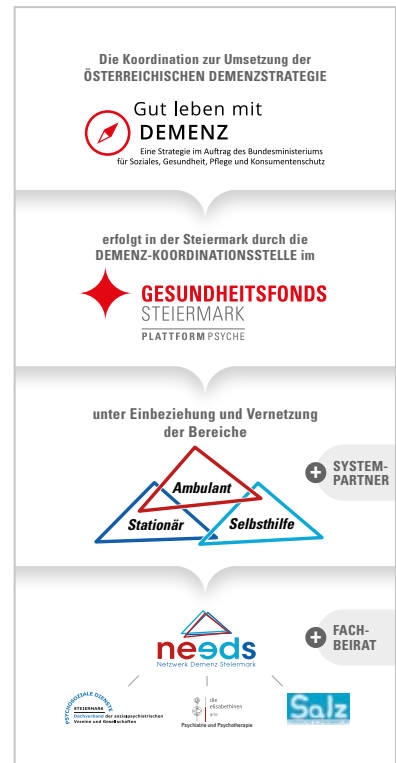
Die Koordination zur Umsetzung der ÖSTERREICHISCHEN DEMENZSTRATEGIE

Gut leben mit DEMENZ

Eine Strategie im Auftrag des Bundesministeriums für Soziales, Gesundheit, Pflege und Konsumentenschutz

erfolgt in der Steiermark durch die DEMENZ-KOORDINATIONSSTELLE im

GESUNDHEITSFONDS STEIERMARK

PLATTFORM PSYCHE

unter Einbeziehung und Vernetzung der Bereiche

Ambulant

Stationär

Selbsthilfe

SYSTEM-PARTNER

needs

Netzwerk Demenz Steiermark

FACH-BEIRAT

PSYCHOSOZIALE DIENSTE STEIERMARK Dachverband der sozialpsychiatrischen Vereine und Gesellschaften

die elisabethinen graz

Psychiatrie und Psychotherapie

Salz